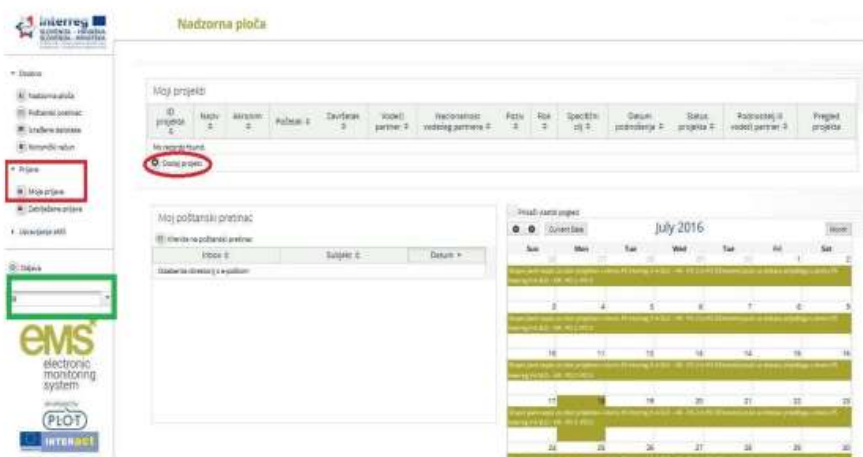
interreg
SLOVENIJA – HRVAŠKA
SLOVENIJA – HRVATSKA

Nadzorna ploča

Osobno
Nadzorna ploča
Poštanski pretinac
Uređenie podataka
Korisnički račun

Prijava
Moje prijave
Delijeđene prijave

Upravljanje ulli

Objava

eMS
electronic
monitoring
system

PLOT

INTERACT

Moji projekti

| ID projekta | Naziv | Akronim | Početak | Završetak | Vodeći partner | Nacionalnost vodećeg partnera | Poziv | Prio | Specifični cilj | Datum podnošenja | Status projekta | Podnositelj ili vodeći partner | Pregled projekta |
|---|---|---|---|---|---|---|---|---|---|---|---|---|---|
| No records found. | | | | | | | | | | | | | |

Dodaj projekt

Moj poštanski pretinac

Kliknite na poštanski pretinac

| Inbox | Subjekt | Datum |
|---|---|---|
| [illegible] | | |

Prikaži zadnji pogled

Current Date

July 2016

Month

| Sun | Mon | Tue | Wed | Thu | Fri | Sat |
|---|---|---|---|---|---|---|
| 26 | 27 | 28 | 29 | 30 | 1 | 2 |
| 3 | 4 | 5 | 6 | 7 | 8 | 9 |
| 10 | 11 | 12 | 13 | 14 | 15 | 16 |
| 17 | 18 | 19 | 20 | 21 | 22 | 23 |
| 24 | 25 | 26 | 27 | 28 | 29 | 30 |

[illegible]